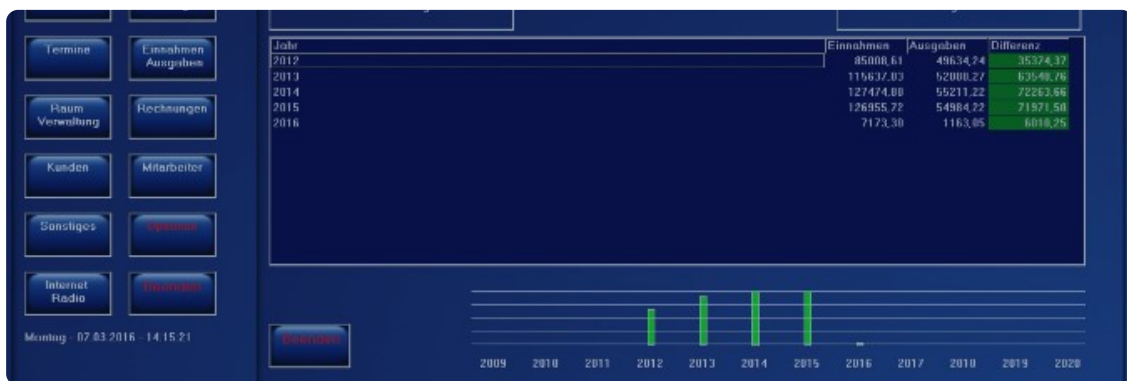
Termine
Einnahmen Ausgaben
Raum Verwaltung
Rechnungen
Kunden
Mitarbeiter
Sonstiges
Optionen
Internet Radio
Beenden
Montag - 07.03.2016 - 14:15:21

| Jahr | Einnahmen | Ausgaben | Differenz |
|---|---|---|---|
| 2012 | 85008,61 | 49634,24 | 35374,37 |
| 2013 | 115637,03 | 52088,27 | 63548,76 |
| 2014 | 127474,88 | 55211,22 | 72263,66 |
| 2015 | 126955,72 | 54984,22 | 71971,50 |
| 2016 | 7173,30 | 1163,05 | 6010,25 |

Beenden

2009 2010 2011 2012 2013 2014 2015 2016 2017 2018 2019 2020